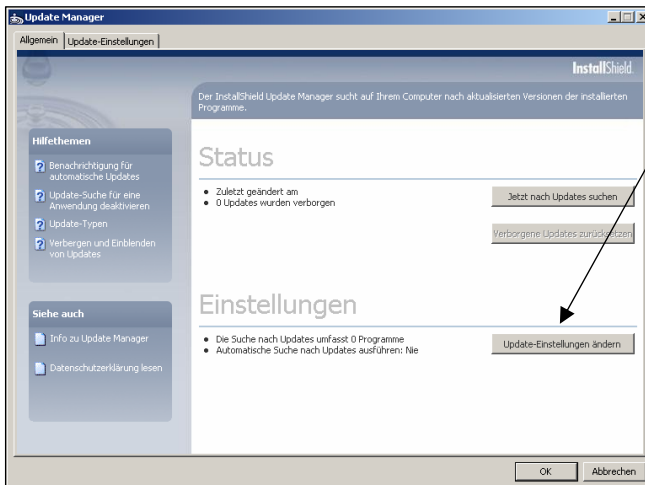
Update Manager

Allgemein | Update-Einstellungen

InstallShield

Der InstallShield Update Manager sucht auf Ihrem Computer nach aktualisierten Versionen der installierten Programme.

Hilfethemen

Benachrichtigung für automatische Updates

Update-Suche für eine Anwendung deaktivieren

Update-Typen

Verbergen und Einblenden von Updates

Status

• Zuletzt geändert am
• 0 Updates wurden verborgen

Jetzt nach Updates suchen

Verborgene Updates zurücksetzen

Siehe auch

Info zu Update Manager

Datenschutzerklärung lesen

Einstellungen

• Die Suche nach Updates umfasst 0 Programme
• Automatische Suche nach Updates ausführen: Nie

Update-Einstellungen ändern

OK

Abbrechen